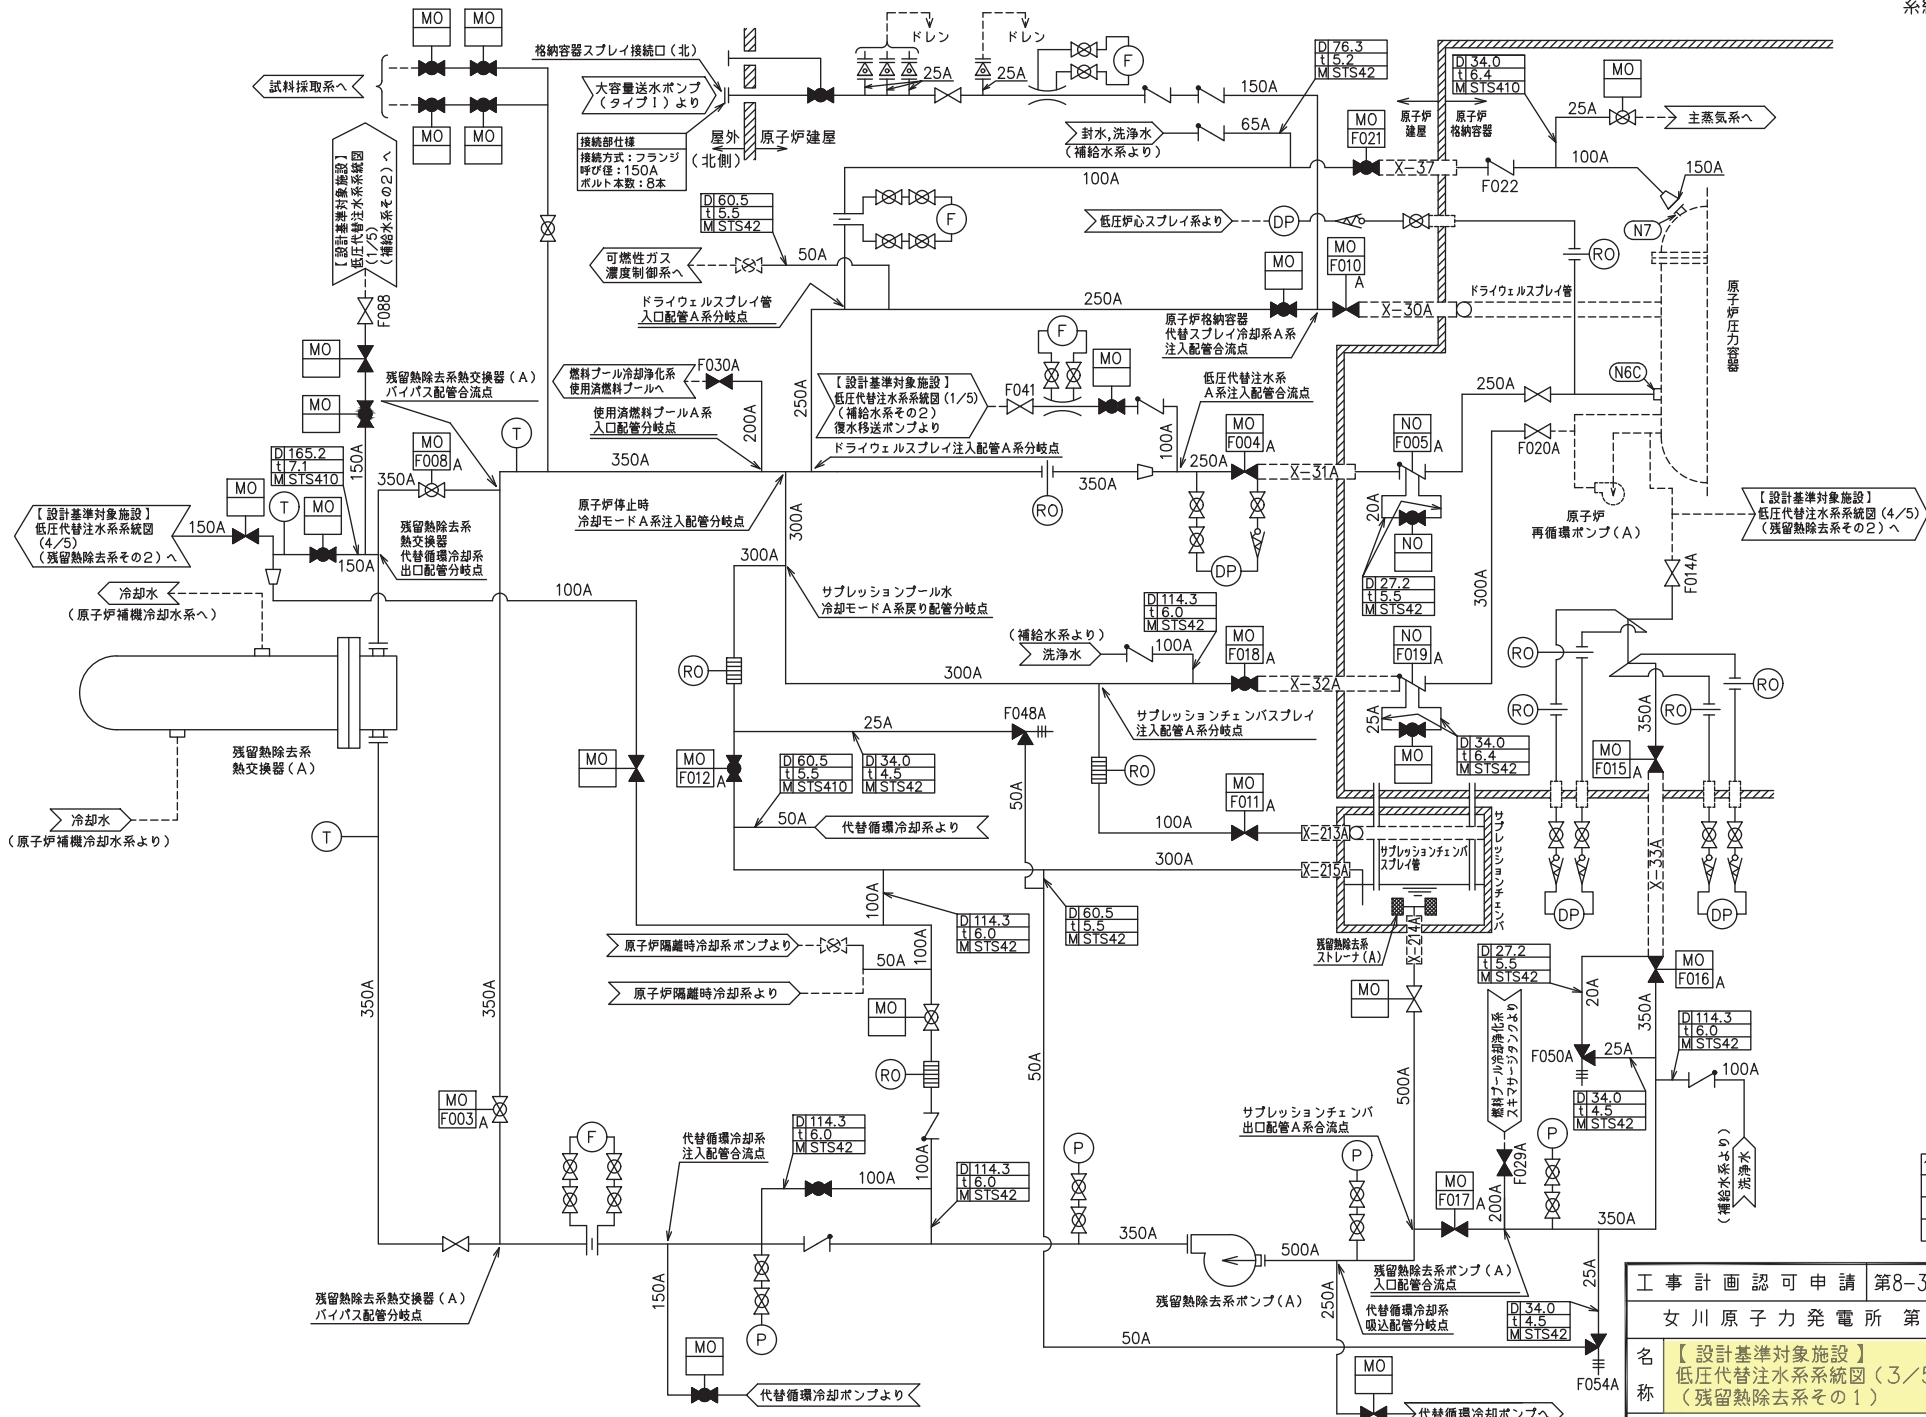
系

MO MO MO MO

試料採取系へ

【設計基準対象施設】低圧代替注水系系統図(1/5)(補給水系その2)へ

F088

MO

MO

残留熱除去系熱交換器(A)バイパス配管合流点

150A

D 165.2
t 7.1
M STS410

350A

MO F008 A

T

MO

T

MO

【設計基準対象施設】低圧代替注水系系統図(4/5)(残留熱除去系その2)へ

150A

150A

残留熱除去系熱交換器代替循環冷却系出口配管分岐点

冷却水(原子炉補機冷却水系へ)

残留熱除去系熱交換器(A)

冷却水(原子炉補機冷却水系より)

T

350A

350A

MO F003 A

残留熱除去系熱交換器(A)バイパス配管分岐点

格納容器スプレイ接続口(北)

大容量送水ポンプ(タイプI)より

接続部仕様
接続方式:フランジ
呼び径:150A
ボルト本数:8本

屋外(北側)

原子炉建屋

ドレン

ドレン

25A

25A

F

150A

65A

封水,洗浄水(補給水系より)

100A

D 76.3
t 5.2
M STS42

D 60.5
t 5.5
M STS42

F

50A

可燃性ガス濃度制御系へ

ドライウェルスプレイ管入口配管A系分岐点

250A

燃料プール冷却浄化系使用済燃料プールへ

F030A

200A

使用済燃料プールA系入口配管合流点

250A

【設計基準対象施設】低圧代替注水系系統図(1/5)(補給水系その2)復水移送ポンプより

F041

F

MO

ドライウェルスプレイ注入配管A系分岐点

350A

原子炉停止時冷却モードA系注入配管分岐点

RO

350A

300A

300A

100A

サプレッションプール水冷却モードA系戻り配管分岐点

RO

MO

25A

MO F012 A

D 60.5
t 5.5
M STS410

D 34.0
t 4.5
M STS42

F048A

50A

代替循環冷却系より

100A

原子炉隔離時冷却系ポンプより

50A

100A

原子炉隔離時冷却系より

D 114.3
t 6.0
M STS42

MO

RO

F

代替循環冷却系注入配管合流点

D 114.3
t 6.0
M STS42

100A

D 114.3
t 6.0
M STS42

100A

150A

P

MO

代替循環冷却ポンプより

低圧炉心スプレイ系より

DP

MO

MO F010 A

原子炉格納容器代替スプレイ冷却系A系注入配管合流点

低圧代替注水系A系注入配管合流点

100A

250A

MO F004 A

RO

DP

D 114.3
t 6.0
M STS42

(補給水系より) 洗浄水

100A

MO F018 A

300A

サプレッションチェンバスプレイ注入配管A系分岐点

RO

50A

100A

MO F011 A

300A

D 60.5
t 5.5
M STS42

50A

P

350A

残留熱除去系ポンプ(A)

500A

P

サプレッションチェンバ出口配管A系合流点

残留熱除去系ポンプ(A)入口配管合流点

代替循環冷却系吸込配管分岐点

250A

50A

MO

代替循環冷却ポンプへ

MO F021

X-37

原子炉建屋

原子炉格納容器

F022

X-30A

X-31A

X-32A

NO F005 A

20A

NO

D 27.2
t 5.5
M STS42

NO F019 A

25A

MO

D 34.0
t 6.4
M STS42

X-213A

X-215A

サプレッションチェンバスプレイ管

サプレッションチェンバ

残留熱除去系ストレーナ(A)

X-214A

MO

500A

D 27.2
t 5.5
M STS42

燃料プール冷却浄化系スキマサージタンクより

F029A

MO F017 A

200A

D 34.0
t 4.5
M STS42

25A

F054A

D 34.0
t 6.4
M STS410

MO

25A

主蒸気系へ

100A

150A

N7

RO

ドライウェルスプレイ管

原子炉圧力容器

N6C

250A

F020A

原子炉再循環ポンプ(A)

【設計基準対象施設】低圧代替注水系系統図(4/5)(残留熱除去系その2)へ

F014A

300A

RO

RO

RO

RO

350A

MO F015 A

X-33A

DP

DP

MO F016 A

20A

350A

F050A

25A

D 114.3
t 6.0
M STS42

100A

D 34.0
t 4.5
M STS42

P

350A

(補給水系より) 洗浄水

| 工事計画認可申請 | 第8-3 |
|---|---|
| 女川原子力発電所 | 第 |
| 名称 | 【設計基準対象施設】低圧代替注水系系統図(3/5)(残留熱除去系その1) |